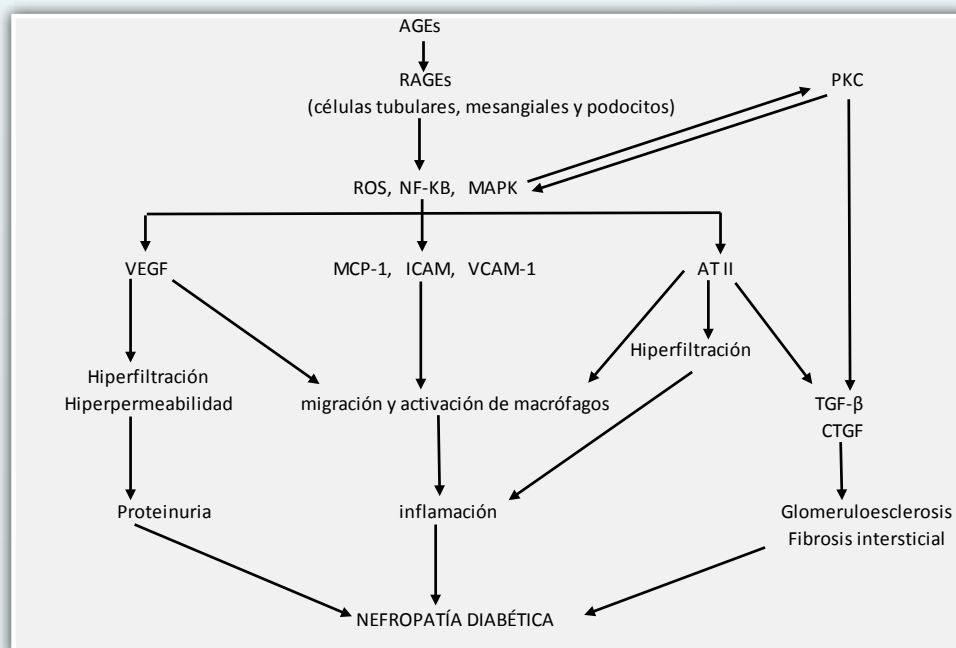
AGEs

RAGEs
(células tubulares, mesangiales y podocitos)

PKC

ROS, NF-KB, MAPK

VEGF

MCP-1, ICAM, VCAM-1

AT II

Hiperfiltración

Hiperfiltración
Hiperpermeabilidad

migración y activación de macrófagos

TGF-β
CTGF

Proteinuria

inflamación

Glomeruloesclerosis
Fibrosis intersticial

NEFROPATÍA DIABÉTICA